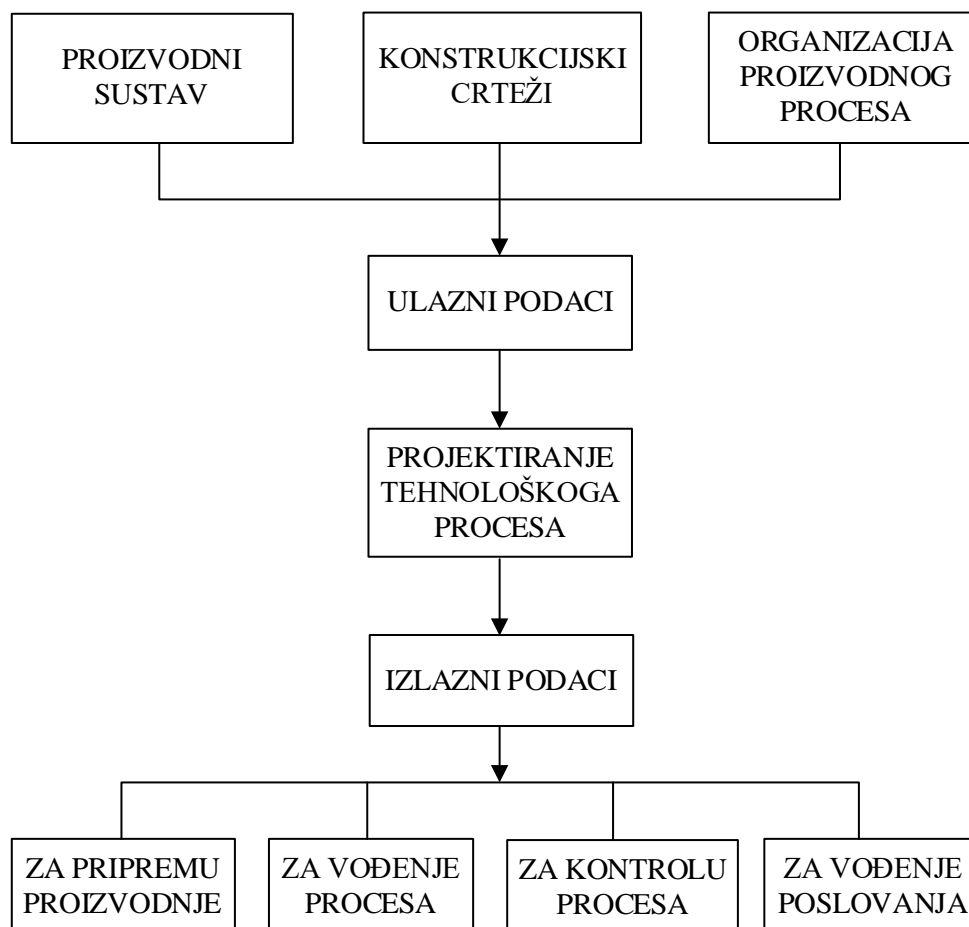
PROIZVODNI SUSTAV

KONSTRUKCIJSKI CRTEŽI

ORGANIZACIJA PROIZVODNOG PROCESA

ULAZNI PODACI

PROJEKTIRANJE TEHNOLOŠKOGA PROCESA

IZLAZNI PODACI

ZA PRIPREMU PROIZVODNJE

ZA VOĐENJE PROCESA

ZA KONTROLU PROCESA

ZA VOĐENJE POSLOVANJA